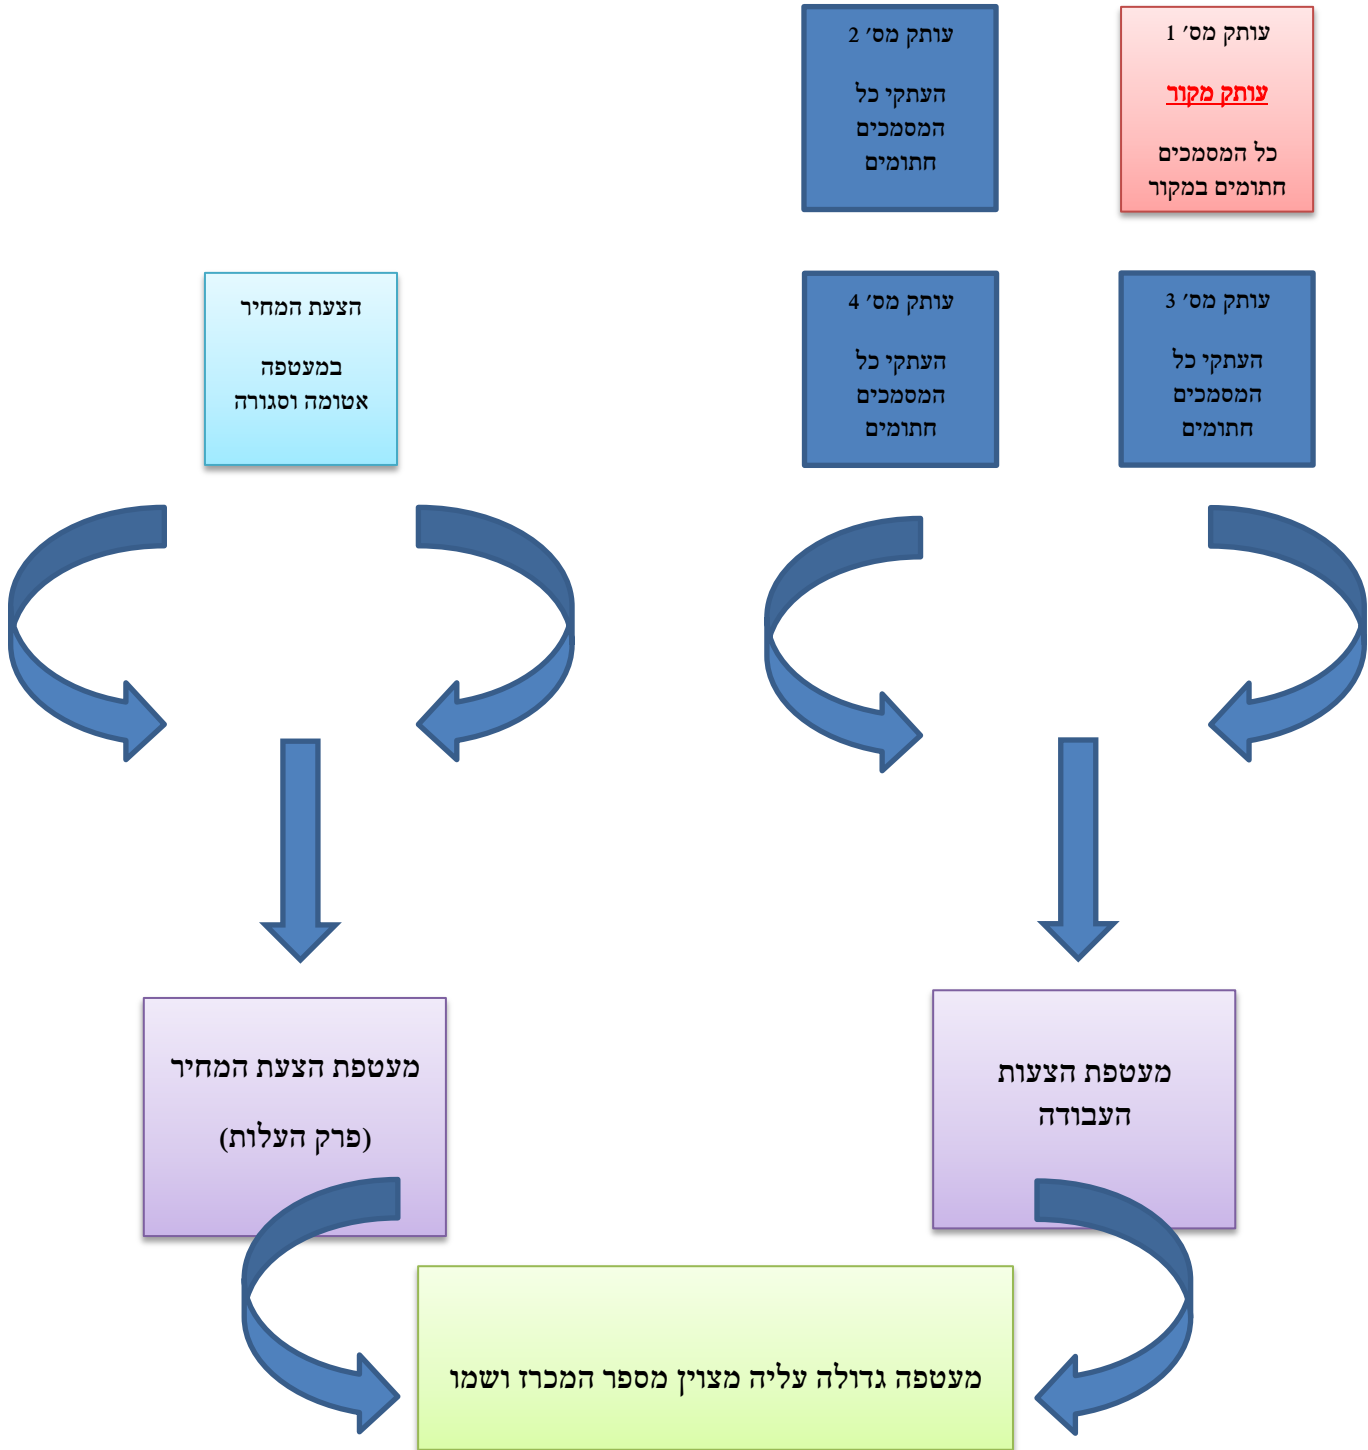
עותק מס׳ 1

עותק מקור

כל המסמכים חתומים במקור

עותק מס׳ 2

העתקי כל המסמכים חתומים

עותק מס׳ 3

העתקי כל המסמכים חתומים

עותק מס׳ 4

העתקי כל המסמכים חתומים

הצעת המחיר

במעטפה אטומה וסגורה

מעטפת הצעות העבודה

מעטפת הצעת המחיר

(פרק העלות)

מעטפה גדולה עליה מצוין מספר המכרז ושמו